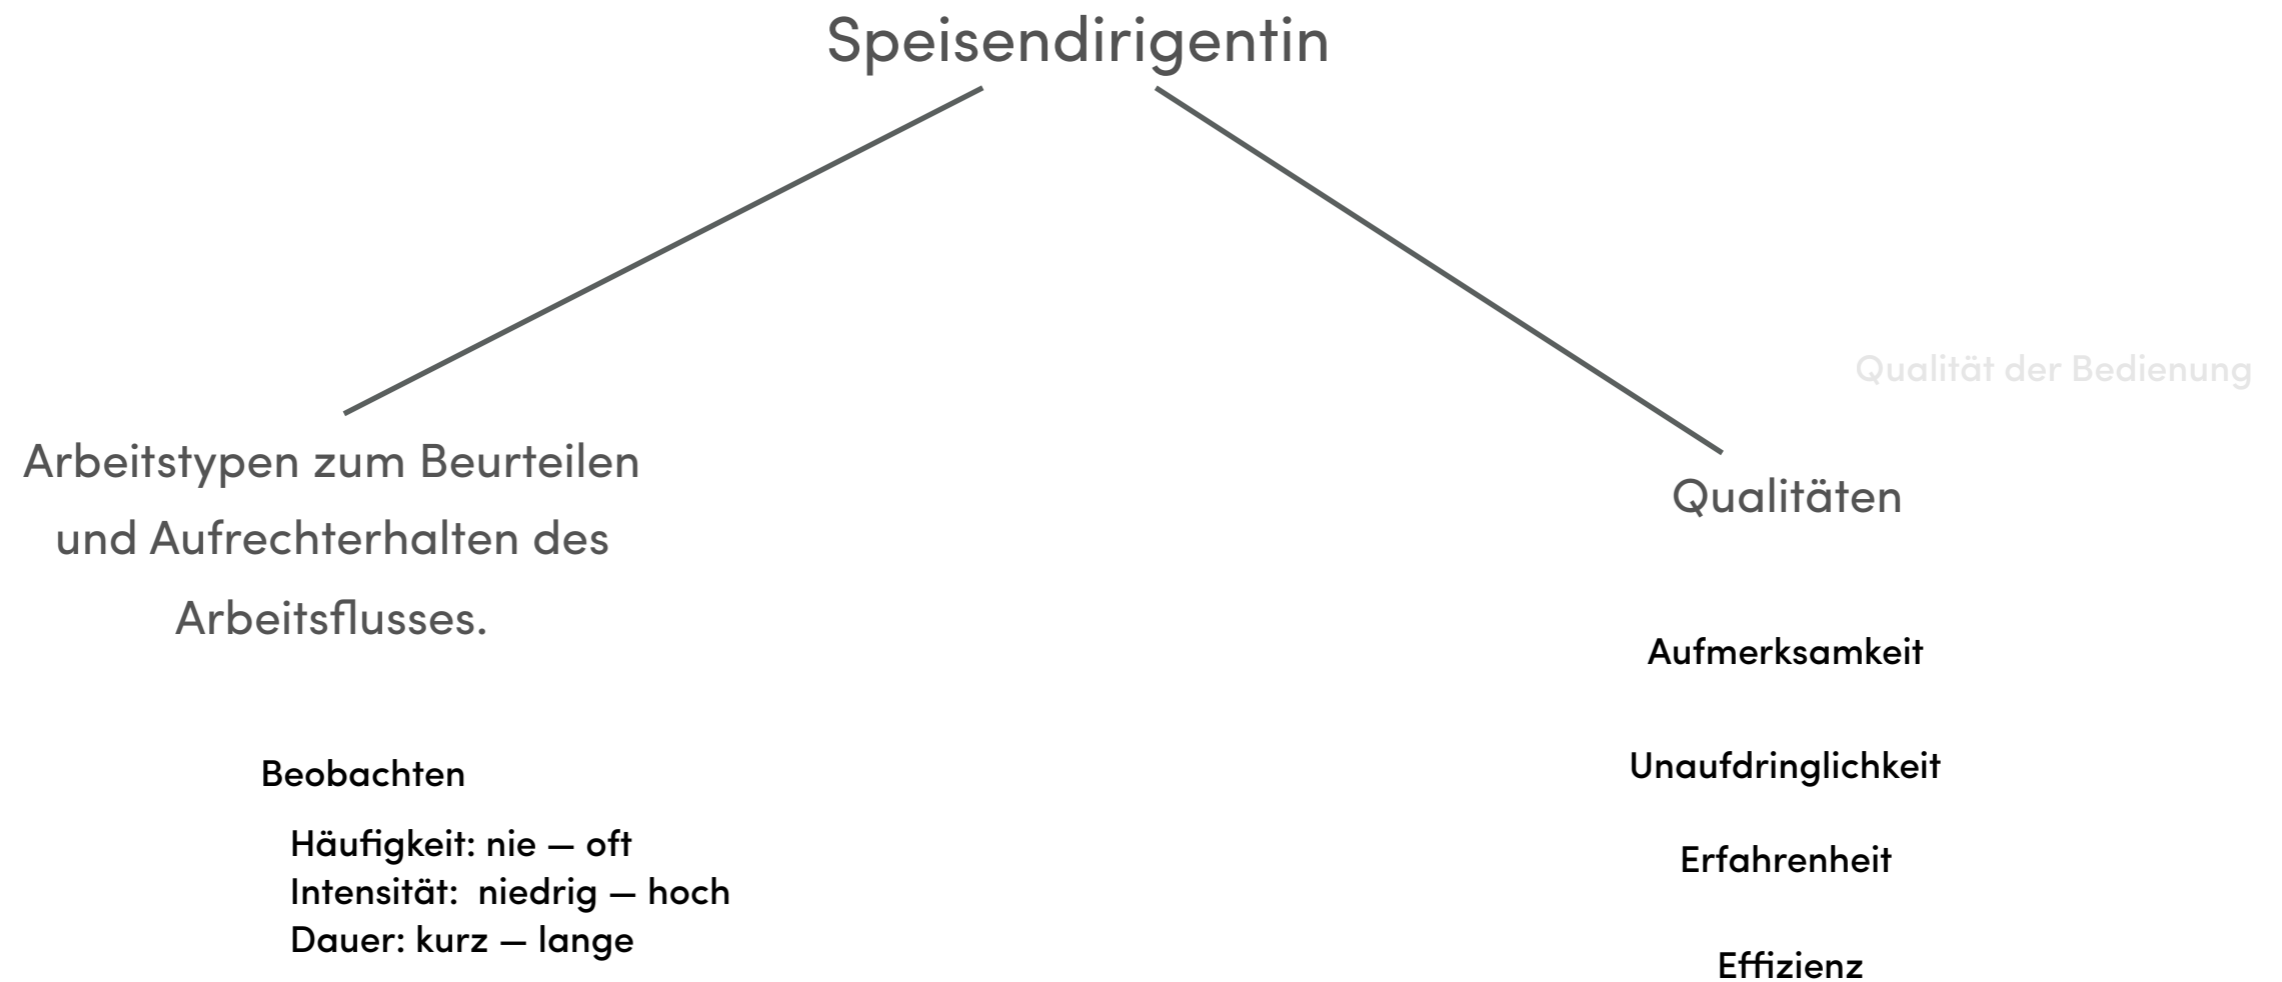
Speisendirigentin

Qualität der Bedienung

Arbeitstypen zum Beurteilen und Aufrechterhalten des Arbeitsflusses.

Qualitäten

Aufmerksamkeit

Beobachten

Unaufdringlichkeit

Häufigkeit: nie — oft
Intensität: niedrig — hoch
Dauer: kurz — lange

Erfahrenheit

Effizienz